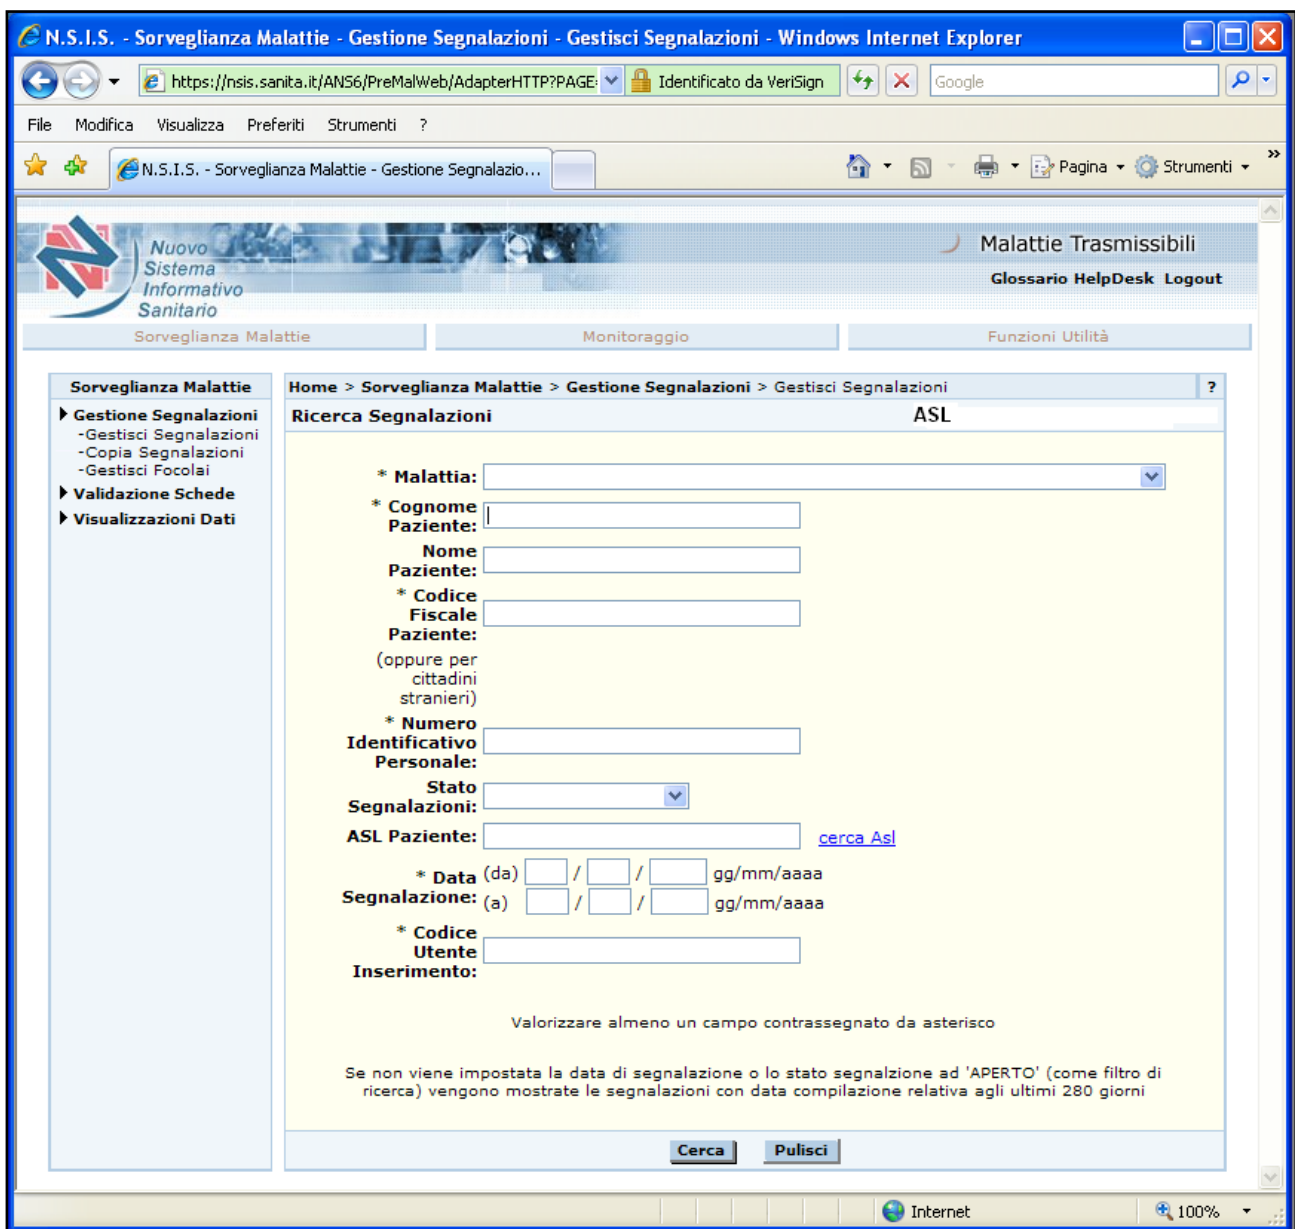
N.S.I.S. - Sorveglianza Malattie - Gestione Segnalazioni - Gestisci Segnalazioni - Windows Internet Explorer

https://nsis.sanita.it/ANS6/PreMalWeb/AdapterHTTP?PAGE= Identificato da VeriSign Google

File Modifica Visualizza Preferiti Strumenti ?

N.S.I.S. - Sorveglianza Malattie - Gestione Segnalazio...

Pagina Strumenti

Nuovo Sistema Informativo Sanitario

Malattie Trasmissibili

Glossario HelpDesk Logout

Sorveglianza Malattie Monitoraggio Funzioni Utilità

Sorveglianza Malattie
Gestione Segnalazioni
-Gestisci Segnalazioni
-Copia Segnalazioni
-Gestisci Focolai
Validazione Schede
Visualizzazioni Dati

Home > Sorveglianza Malattie > Gestione Segnalazioni > Gestisci Segnalazioni ?

Ricerca Segnalazioni ASL

* Malattia:

* Cognome Paziente:

Nome Paziente:

* Codice Fiscale Paziente:

(oppure per cittadini stranieri)

* Numero Identificativo Personale:

Stato Segnalazioni:

ASL Paziente: cerca Asl

* Data Segnalazione: (da) / / gg/mm/aaaa
(a) / / gg/mm/aaaa

* Codice Utente Inserimento:

Valorizzare almeno un campo contrassegnato da asterisco

Se non viene impostata la data di segnalazione o lo stato segnalzione ad 'APERTO' (come filtro di ricerca) vengono mostrate le segnalazioni con data compilazione relativa agli ultimi 280 giorni

Cerca Pulisci

Internet 100%